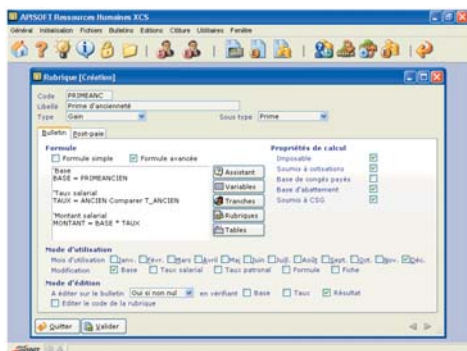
APISOFT Ressources Humaines XCS

Général Initialisation Fichiers Bulletins Editions Clôture Utilitaires Fenêtre

Rubrique [Création]

Code PRIMEANC
Libellé Prime d'ancienneté
Type Gain
Sous type Prime

Bulletin Post-paie

Formule
Formule simple
Formule avancée

'Base
BASE = PRIMEANCIEN

'Taux salarial
TAUX = ANCIEN Comparer T_ANCIEN

'Montant salarial
MONTANT = BASE * TAUX

Assistant
Variables
Tranches
Rubriques
Tables

Propriétés de calcul
Imposable
Soumis à cotisations
Base de congés payés
Base d'abattement
Soumis à CSG

Mode d'utilisation
Mois d'utilisation Janv. Févr. Mars Avril Mai Juin Juil. Août Sept. Oct. Nov. Déc.
Modification Base Taux salarial Taux patronal Formule Fiche

Mode d'édition
A éditer sur le bulletin Oui si non nul en vérifiant Base Taux Résultat
Editer le code de la rubrique

Quitter Valider